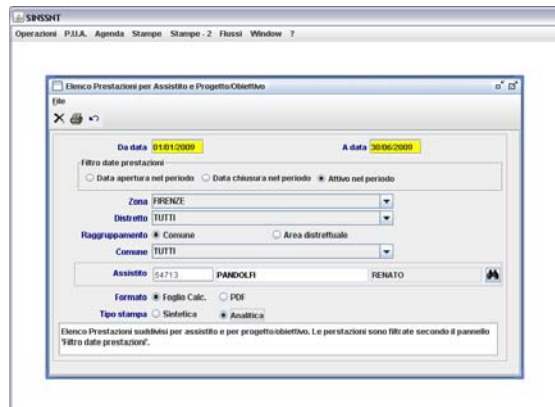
SINSSNT

Operazioni P.U.A. Agenda Stampe Stampe - 2 Flussi Window ?

Elenco Prestazioni per Assistito e Progetto/Obiettivo

File

Da data 01/01/2009

A data 30/06/2009

Filtro date prestazioni

Data apertura nel periodo

Data chiusura nel periodo

Attivo nel periodo

Zona FIRENZE

Distretto TUTTI

Raggruppamento

Comune

Area distrettuale

Comune TUTTI

Assistito 54713 PANDOLFI RENATO

Formato

Foglio Calc.

PDF

Tipo stampa

Sintetica

Analitica

Elenco Prestazioni suddivisi per assistito e per progetto/obiettivo. Le perstazioni sono filtrate secondo il pannello 'Filtro date prestazioni'.